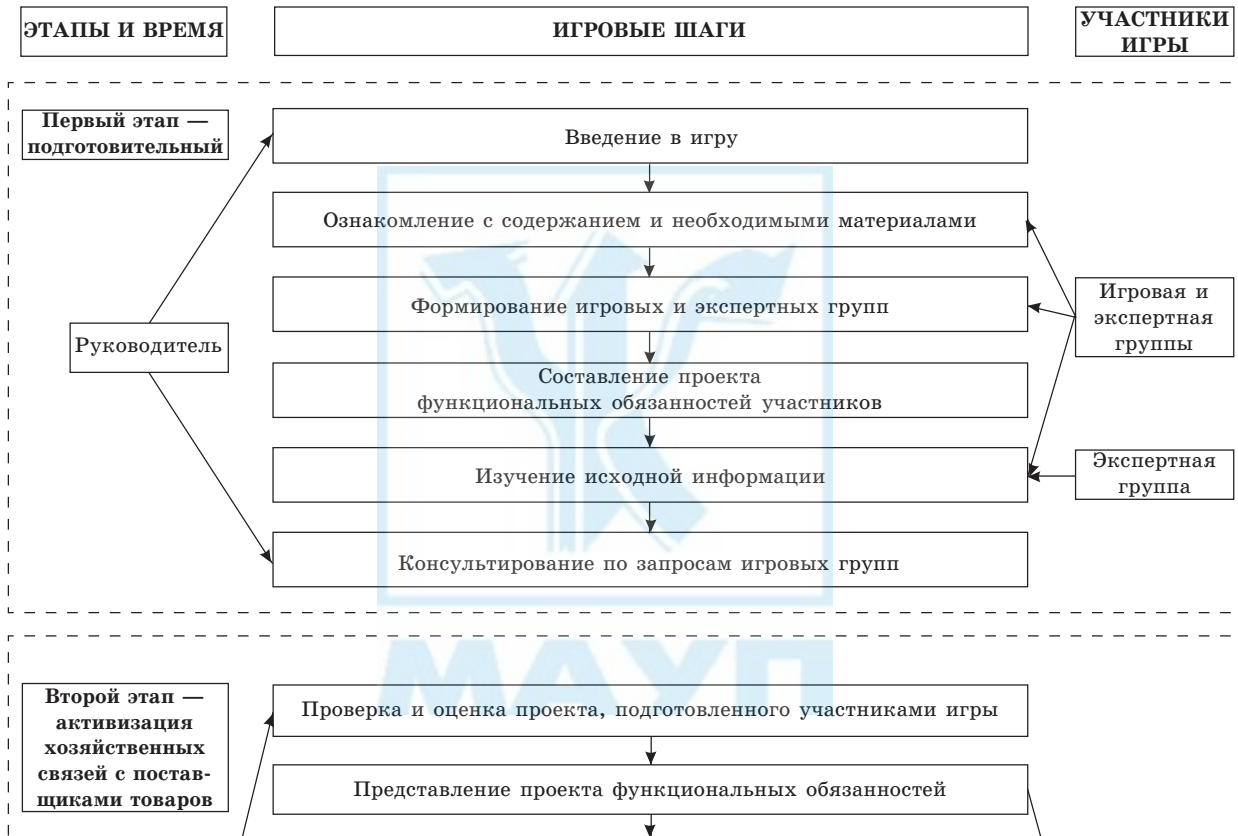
ЭТАПЫ И ВРЕМЯ

ИГРОВЫЕ ШАГИ

УЧАСТНИКИ ИГРЫ

Первый этап — подготовительный

Введение в игру

Ознакомление с содержанием и необходимыми материалами

Формирование игровых и экспертных групп

Руководитель

Игровая и экспертная группы

Составление проекта функциональных обязанностей участников

Изучение исходной информации

Экспертная группа

Консультирование по запросам игровых групп

МАУП

Второй этап — активизация хозяйственных связей с поставщиками товаров

Проверка и оценка проекта, подготовленного участниками игры

Представление проекта функциональных обязанностей